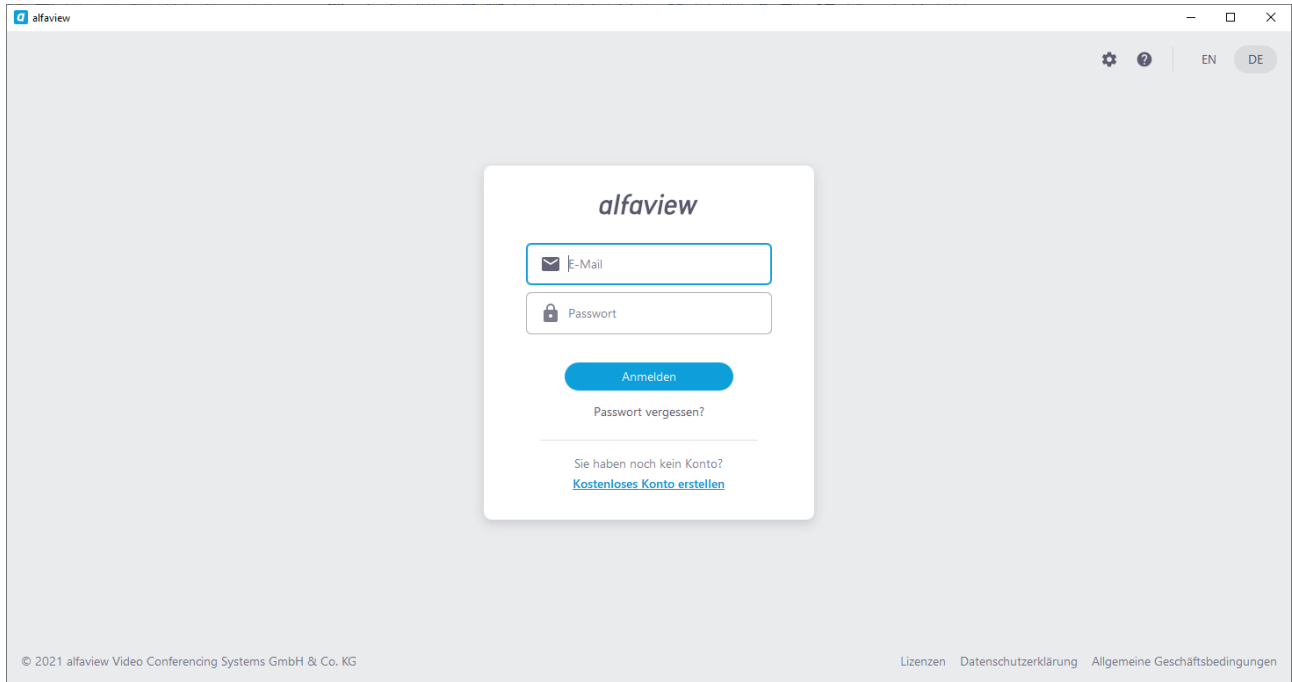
a alfaview

EN DE

alfaview

E-Mail

Passwort

Anmelden

Passwort vergessen?

Sie haben noch kein Konto?
Kostenloses Konto erstellen

© 2021 alfaview Video Conferencing Systems GmbH & Co. KG

Lizenzen Datenschutzerklärung Allgemeine Geschäftsbedingungen